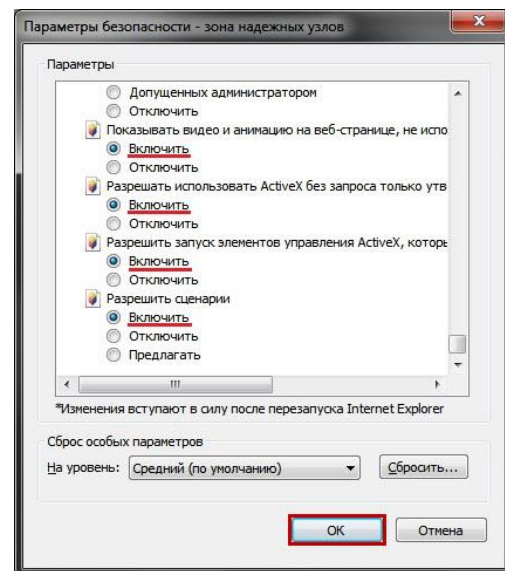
Параметры безопасности - зона надежных узлов

Параметры

Допущенных администратором
Отключить
Показывать видео и анимацию на веб-странице, не испо
Включить
Отключить
Разрешать использовать ActiveX без запроса только утв
Включить
Отключить
Разрешить запуск элементов управления ActiveX, которь
Включить
Отключить
Разрешить сценарии
Включить
Отключить
Предлагать

*Изменения вступают в силу после перезапуска Internet Explorer

Сброс особых параметров

На уровень: Средний (по умолчанию)

Сбросить...

ОК

Отмена